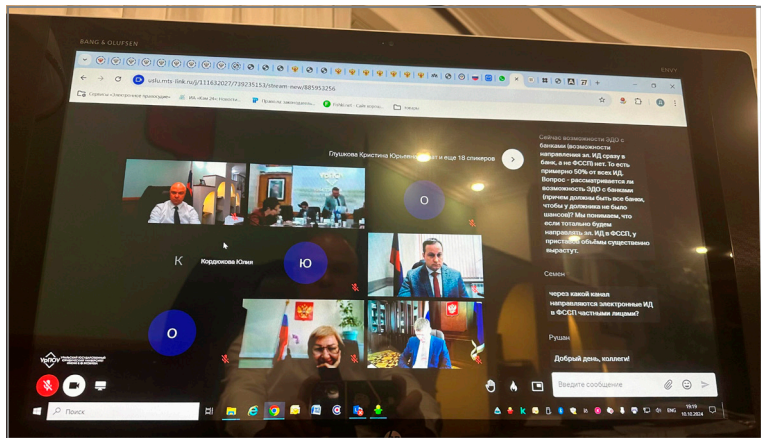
BANG & OLUFSEN

ENVY

usfu.mts-link.ru/j/111632027/739235153/stream-new/885953256

Сервисы и Электронный правосудие | ИА «Кем 24»: Новости... | Правила законодатель... | Сайт... | Папки

Глушкова Кристина Юрьевна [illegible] и еще 18 спикеров

Сейчас возможности ЭДО с банками (возможности направления эл. ИД сразу в банк, а не ФССП) нет. То есть примерно 50% от всех ИД. Вопрос - рассматривается ли возможность ЭДО с банками (причем должны быть все банки, чтобы у должника не было шансов)? Мы понимаем, что если тотально будем направлять эл. ИД в ФССП, у приставов объёмы существенно вырастут.

Семен

через какой канал направляются электронные ИД в ФССП частными лицами?

Рушан

Добрый день, коллеги!

О

К

Кордюкова Юлия

Ю

О

Введите сообщение

Поиск

ENG

19:19
10.10.2024